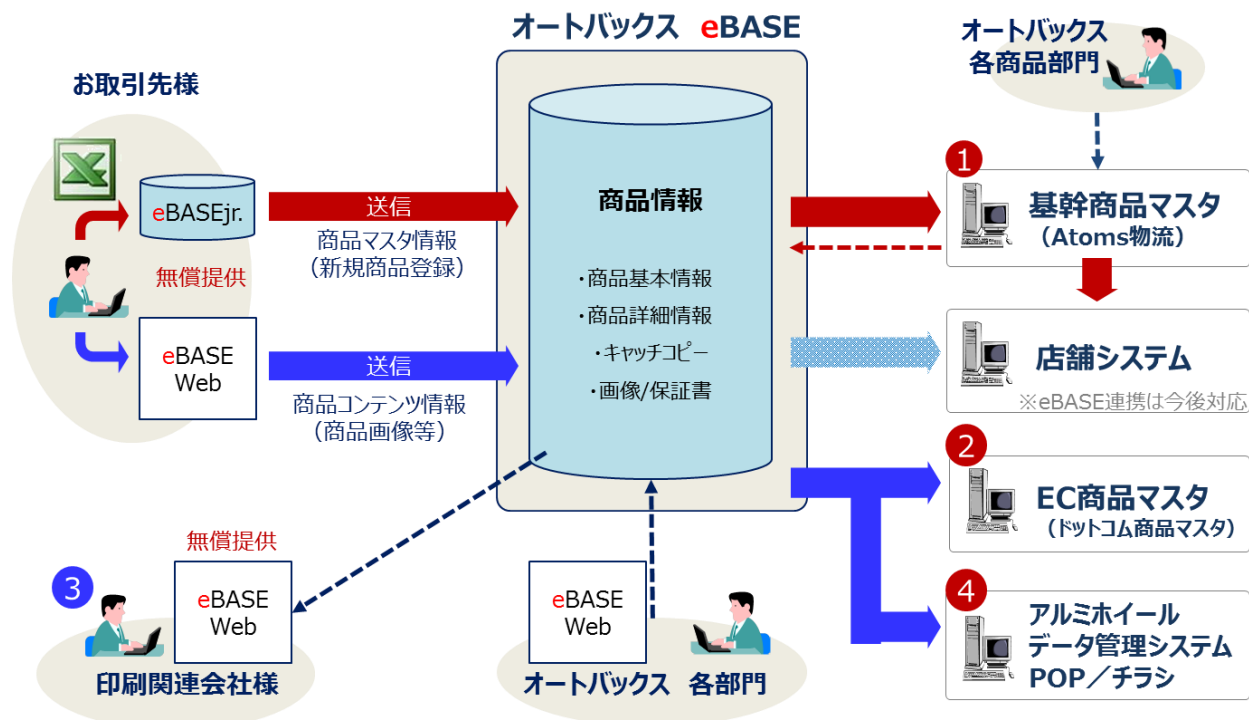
オートバックス eBASE

お取引先様

eBASEjr.

無償提供

eBASE Web

送信
商品マスタ情報
（新規商品登録）

送信
商品コンテンツ情報
（商品画像等）

商品情報

・商品基本情報
・商品詳細情報
・キャッチコピー
・画像/保証書

オートバックス
各商品部門

1
基幹商品マスタ
（Atoms物流）

店舗システム
※eBASE連携は今後対応

2
EC商品マスタ
（ドットコム商品マスタ）

4
アルミホイール
データ管理システム
POP／チラシ

無償提供
3
eBASE Web
印刷関連会社様

eBASE Web
オートバックス 各部門